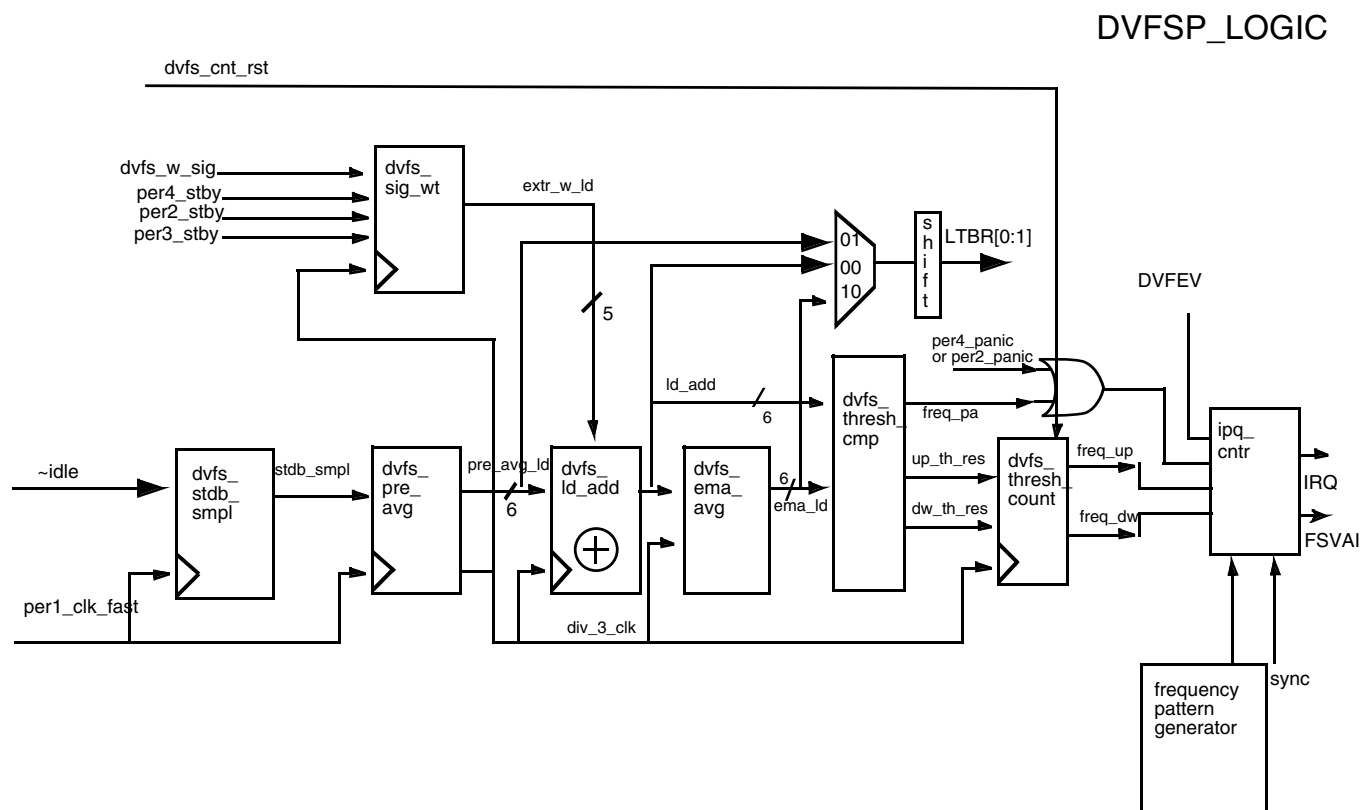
DVFSP_LOGIC

dvfs_cnt_rst

dvfs_w_sig
per4_stby
per2_stby
per3_stby

dvfs_
sig_wt

extr_w_ld

01
00
10

s
h
i
f
t

LTBR[0:1]

DVFEV

5

per4_panic
or per2_panic

ld_add

6

dvfs_
thresh_
cmp

freq_pa

~idle

dvfs_
stdb_
smpl

stdb_smpl

dvfs_
pre_
avg

pre_avg_ld

6

dvfs_
ld_add

dvfs_
ema_
avg

6

ema_ld

up_th_res

dw_th_res

dvfs_
thresh_
count

freq_up

freq_dw

ipq_
cntr

IRQ

FSVAI

per1_clk_fast

div_3_clk

frequency
pattern
generator

sync